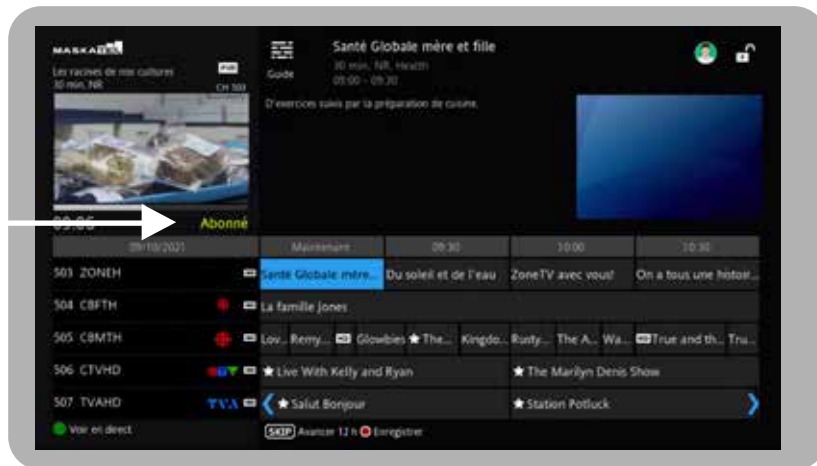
MASKA

Les racines de nos cultures
30 min, NR
CH 303

09:06
Abonné

Guide

Santé Globale mère et fille
30 min, NR, Health
09:00 - 09:30

D'exercices suivis par la préparation de cuisine.

| 09/10/2021 | Maintenant | 09:30 | 10:00 | 10:30 |
|---|---|---|---|---|
| 503 ZONEH | Santé Globale mère... | Du soleil et de l'eau | ZoneTV avec vous! | On a tous une histoir... |
| 504 CBFTH | La famille Jones | | | |
| 505 CBMTH | Lov... Remy... Glowbies ★ The... Kingdo... | | Rusty... The A... Wa... | True and th... Tru... |
| 506 CTVHD | ★ Live With Kelly and Ryan | | ★ The Marilyn Denis Show | |
| 507 TVAHD | ★ Salut Bonjour | | ★ Station Potluck | |

Voir en direct

SKIP Avancer 12 h Enregistrer